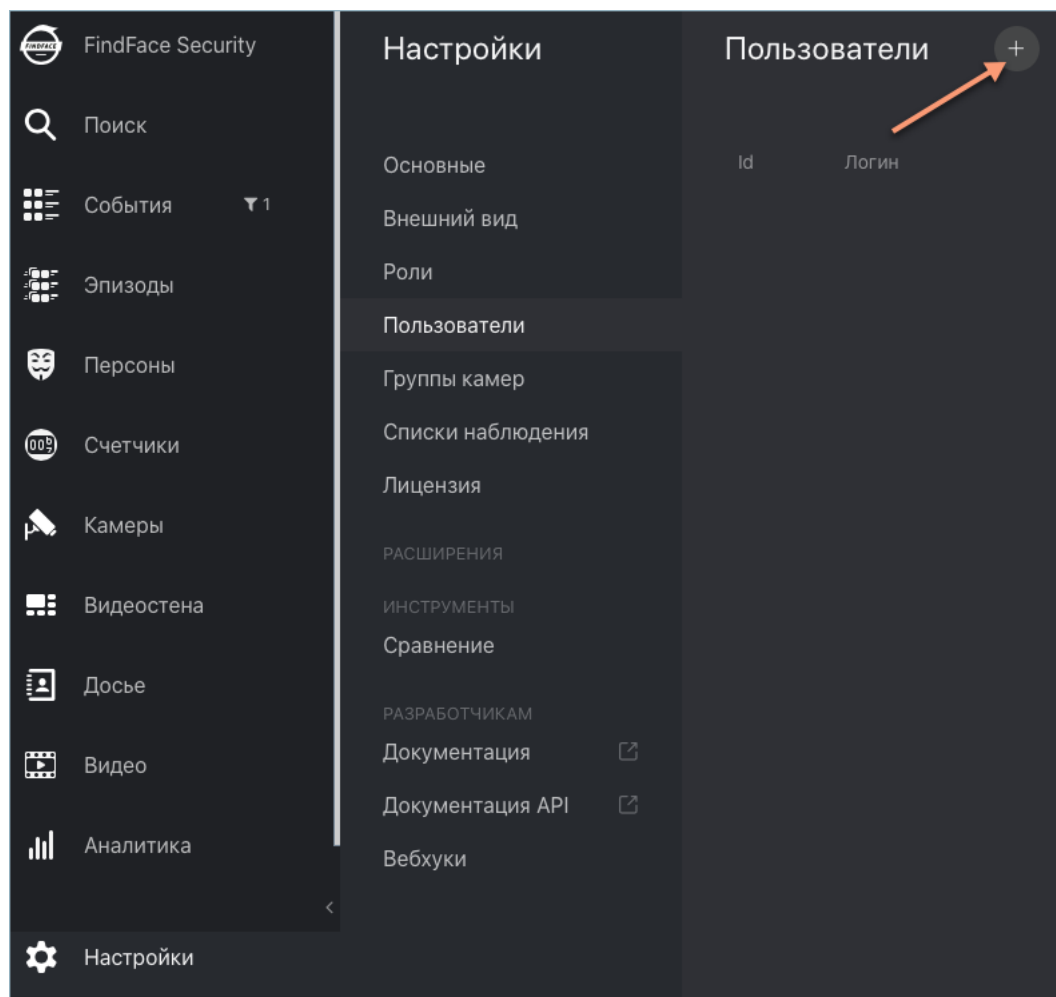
FINDFACE FindFace Security

Поиск

События 1

Эпизоды

Персоны

Счетчики

Камеры

Видеостена

Досье

Видео

Аналитика

<

Настройки

Настройки

Основные

Внешний вид

Роли

Пользователи

Группы камер

Списки наблюдения

Лицензия

РАСШИРЕНИЯ

ИНСТРУМЕНТЫ

Сравнение

РАЗРАБОТЧИКАМ

Документация

Документация API

Вебхуки

Пользователи +

Id Логин